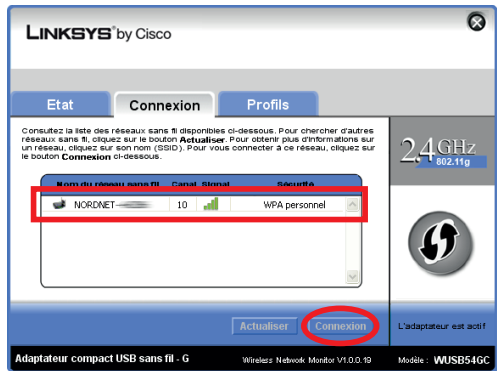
LINKSYS® by Cisco

Etat | Connexion | Profils

Consultez la liste des réseaux sans fil disponibles ci-dessous. Pour chercher d'autres réseaux sans fil, cliquez sur le bouton **Actualiser**. Pour obtenir plus d'informations sur un réseau, cliquez sur son nom (SSID). Pour vous connecter à ce réseau, cliquez sur le bouton **Connexion** ci-dessous.

| Nom du réseau sans fil | Canal | Signal | Sécurité |
|---|---|---|---|
| NORDNET-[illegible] | 10 | | WPA personnel |

2.4 GHz 802.11g

Actualiser | Connexion

L'adaptateur est actif

Adaptateur compact USB sans fil - G

Wireless Network Monitor V1.0.0.19

Modèle : WUSB54GC